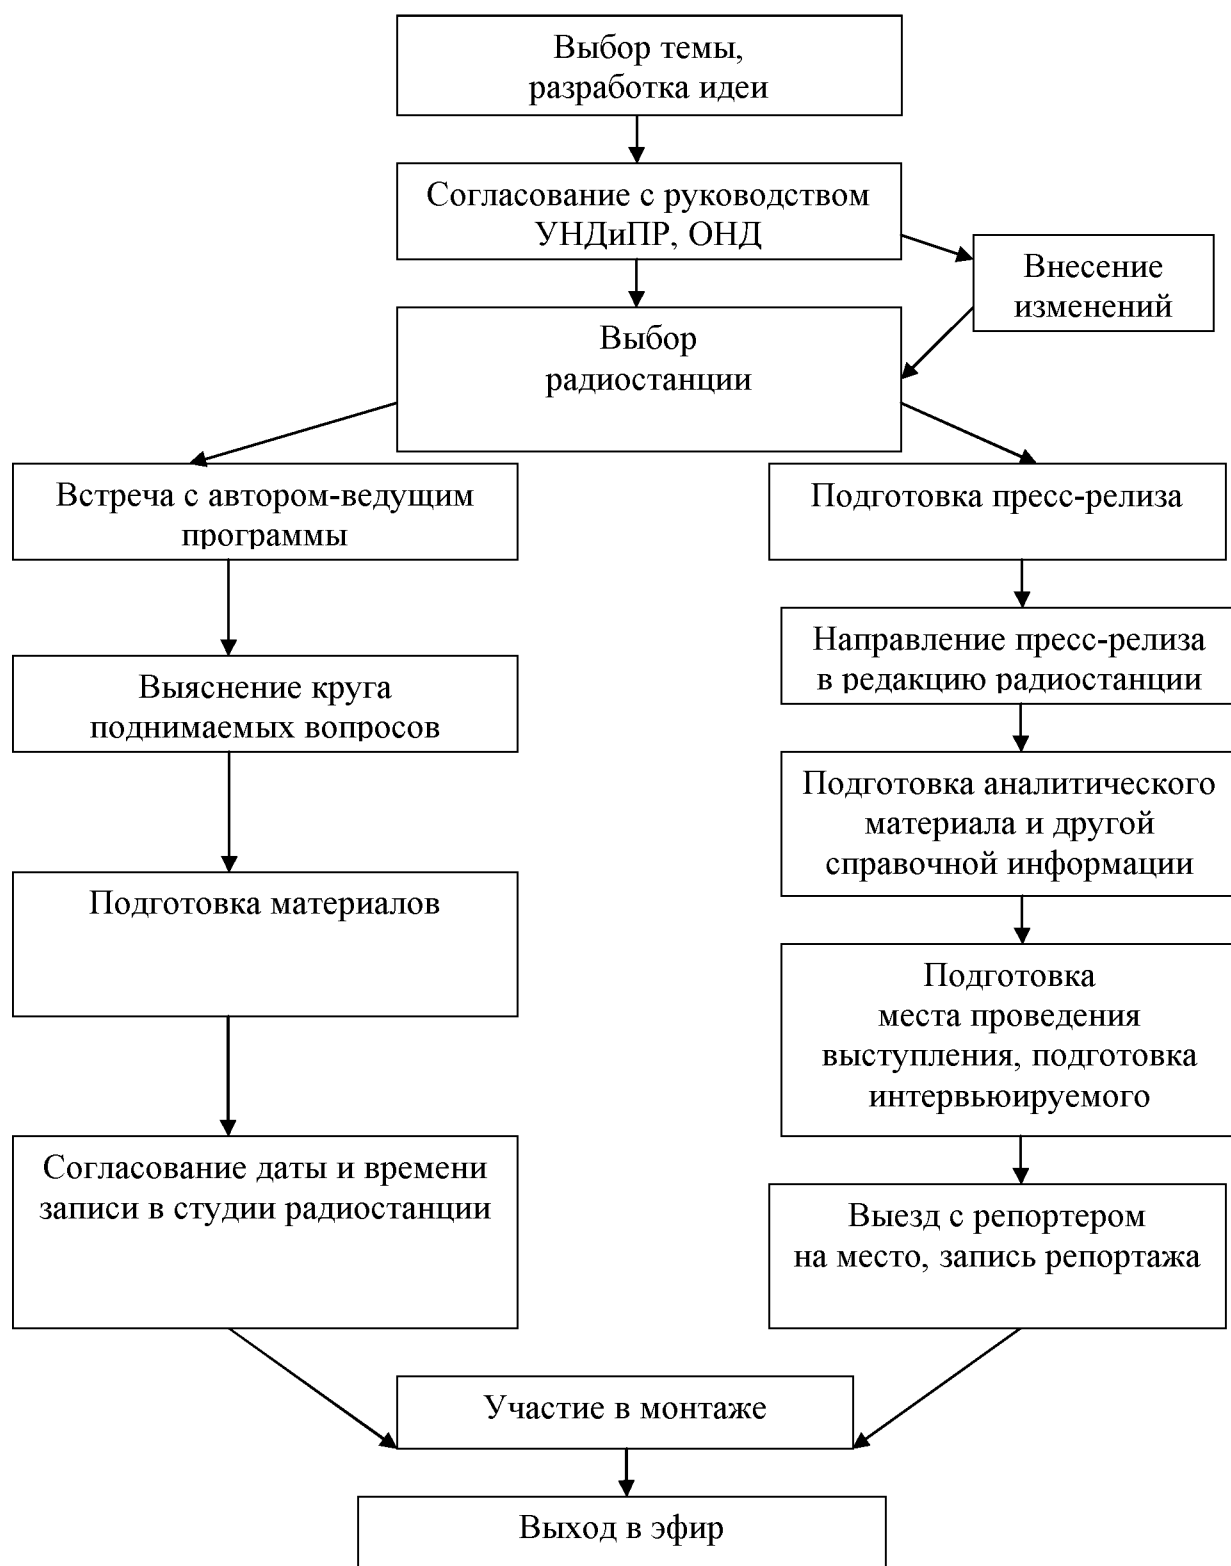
Выбор темы, разработка идеи

Согласование с руководством УНДиПР, ОНД

Внесение изменений

Выбор радиостанции

Встреча с автором-ведущим программы

Выяснение круга поднимаемых вопросов

Подготовка материалов

Согласование даты и времени записи в студии радиостанции

Подготовка пресс-релиза

Направление пресс-релиза в редакцию радиостанции

Подготовка аналитического материала и другой справочной информации

Подготовка места проведения выступления, подготовка интервьюируемого

Выезд с репортером на место, запись репортажа

Участие в монтаже

Выход в эфир